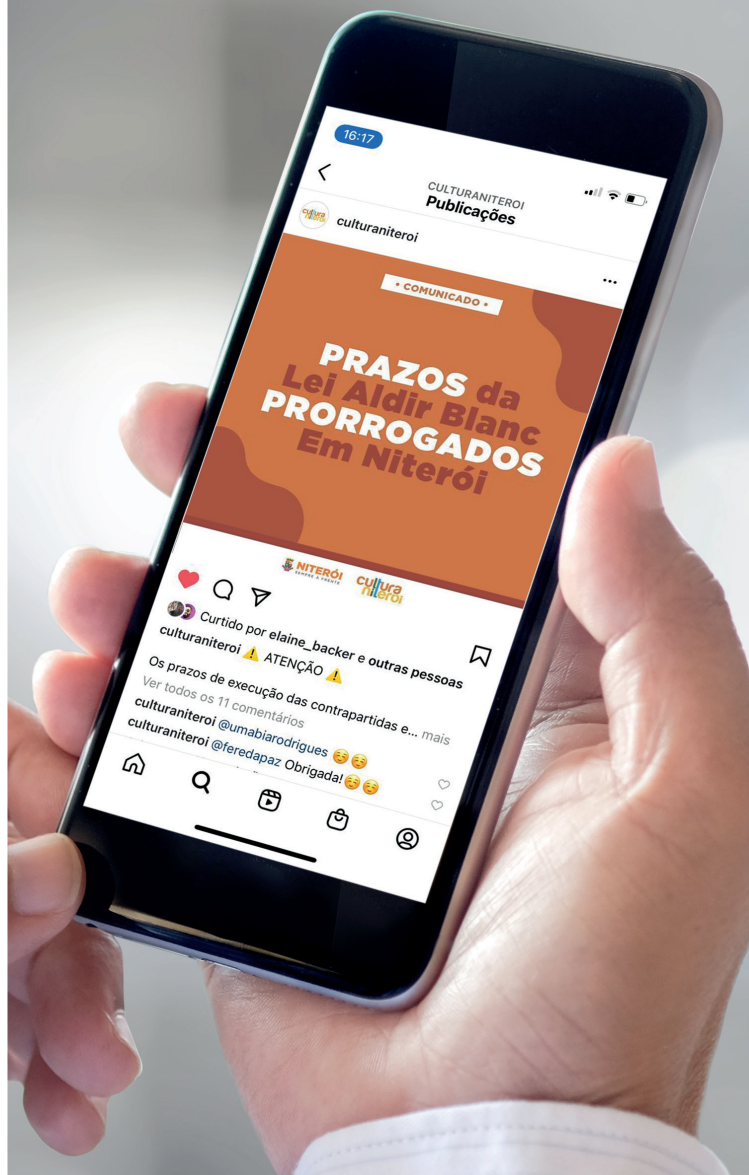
16:17

CULTURANITEROI
Publicações

culturaniteroi

...

• COMUNICADO •

PRAZOS da Lei Aldir Blanc PRORROGADOS Em Niterói

NITERÓI SEMPRE À FRENTE

Cultura Niterói

Curtido por elaine_backer e outras pessoas

culturaniteroi ⚠️ ATENÇÃO ⚠️

Os prazos de execução das contrapartidas e... mais

Ver todos os 11 comentários

culturaniteroi @umabiarodrigues ☺️☺️

culturaniteroi @feredapaz Obrigada!☺️☺️